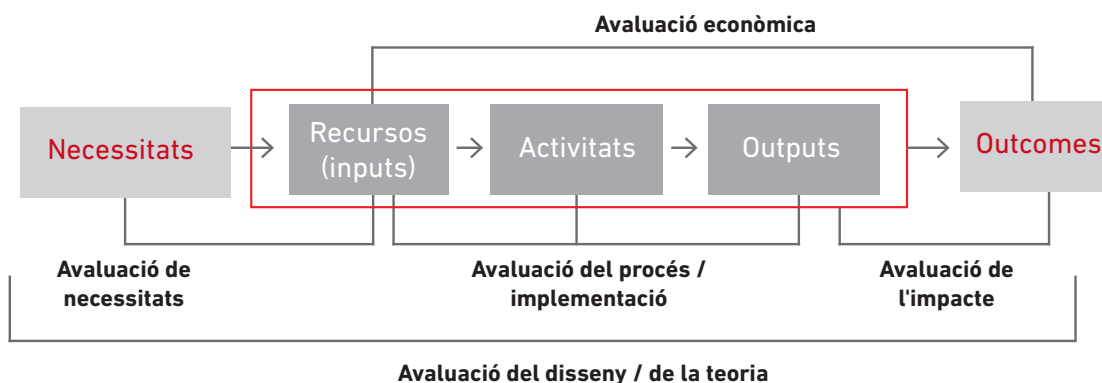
Avaluació econòmica

Necessitats

Recursos (inputs)

Activitats

Outputs

Outcomes

Avaluació de necessitats

Avaluació del procés / implementació

Avaluació de l'impacte

Avaluació del disseny / de la teoria